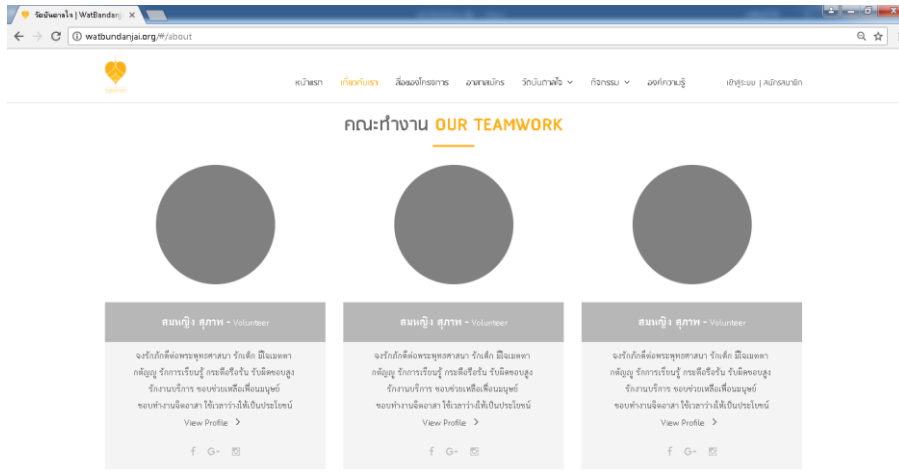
วัดบันดาลใจ | WatBandanj ×

watbundanjai.org/#/about

หน้าแรก เกี่ยวกับเรา สื่อของโครงการ อาสาสมัคร วัดบันดาลใจ ∨ กิจกรรม ∨ องค์ความรู้ เข้าสู่ระบบ | สมัครสมาชิก

คณะทำงาน OUR TEAMWORK

สมหญิง สุภาพ - Volunteer

จงรักภักดีต่อพระพุทธศาสนา รักเด็ก มีจิตเมตตา กตัญญู รักการเรียนรู้ กระตือรือร้น รับผิดชอบสูง รักงานบริการ ชอบช่วยเหลือเพื่อนมนุษย์ ชอบทำงานจิตอาสา ใช้เวลาว่างให้เป็นประโยชน์

View Profile >

f G+

สมหญิง สุภาพ - Volunteer

จงรักภักดีต่อพระพุทธศาสนา รักเด็ก มีจิตเมตตา กตัญญู รักการเรียนรู้ กระตือรือร้น รับผิดชอบสูง รักงานบริการ ชอบช่วยเหลือเพื่อนมนุษย์ ชอบทำงานจิตอาสา ใช้เวลาว่างให้เป็นประโยชน์

View Profile >

f G+

สมหญิง สุภาพ - Volunteer

จงรักภักดีต่อพระพุทธศาสนา รักเด็ก มีจิตเมตตา กตัญญู รักการเรียนรู้ กระตือรือร้น รับผิดชอบสูง รักงานบริการ ชอบช่วยเหลือเพื่อนมนุษย์ ชอบทำงานจิตอาสา ใช้เวลาว่างให้เป็นประโยชน์

View Profile >

f G+